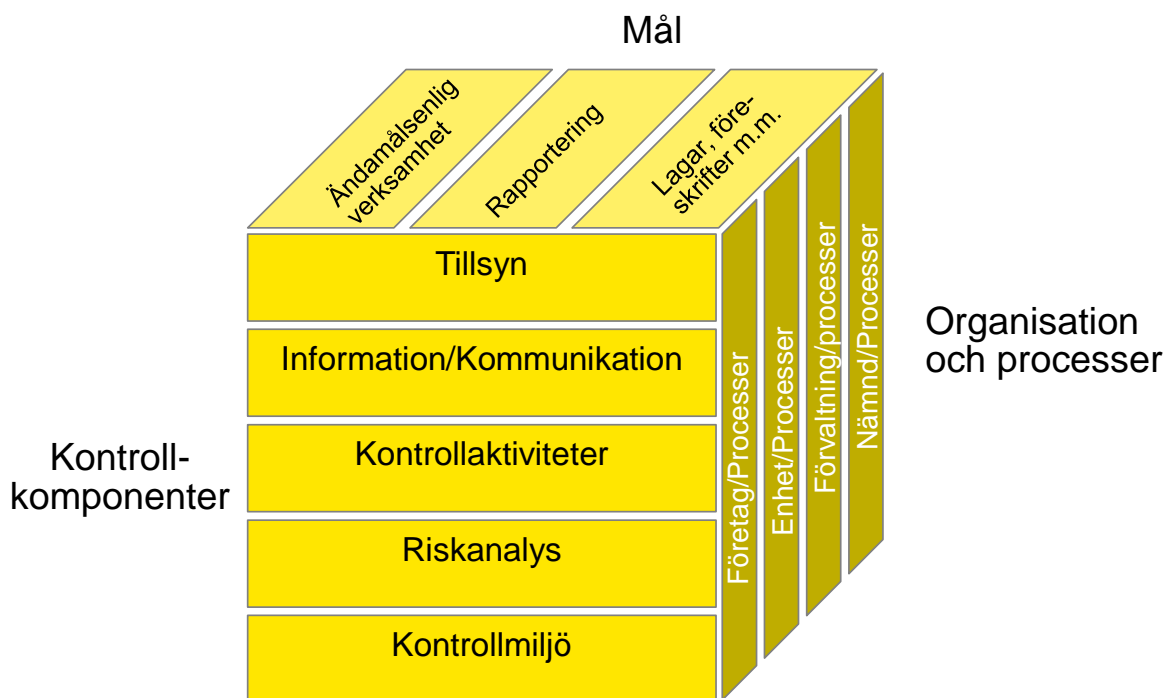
Mål

Ändamålsenlig verksamhet

Rapportering

Lagar, föreskrifter m.m.

Tillsyn

Information/Kommunikation

Kontrollaktiviteter

Riskanalys

Kontrollmiljö

Företag/Processer

Enhet/Processer

Förvaltning/processer

Nämnd/Processer

Organisation och processer

Kontrollkomponenter